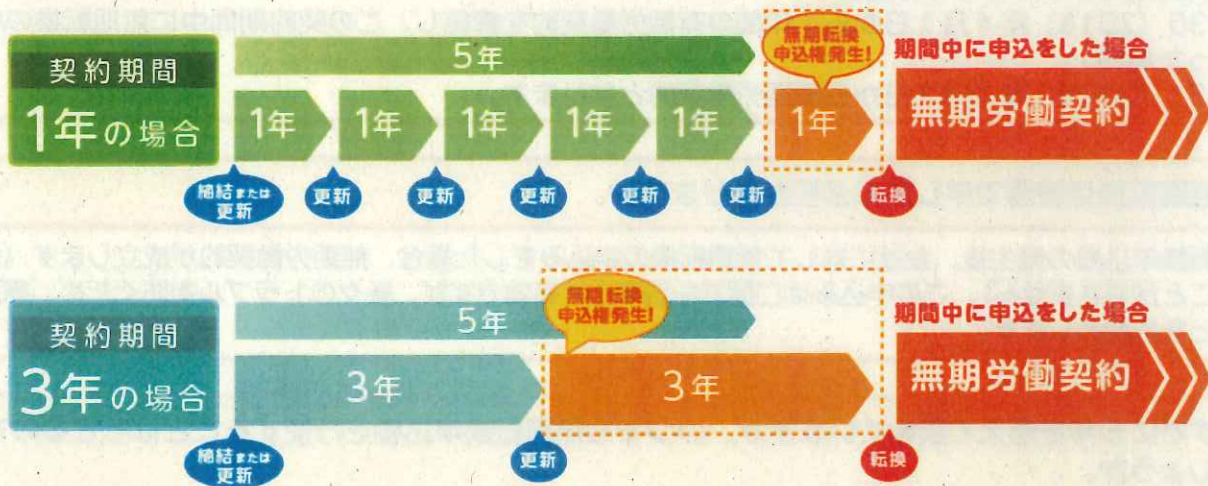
契約期間
1年の場合

5年

無期転換
申込権発生!

期間中に申込をした場合

1年
1年
1年
1年
1年
1年

無期労働契約

締結または
更新
更新
更新
更新
更新
更新
転換

契約期間
3年の場合

5年

無期転換
申込権発生!

期間中に申込をした場合

3年
3年

無期労働契約

締結または
更新
更新
転換